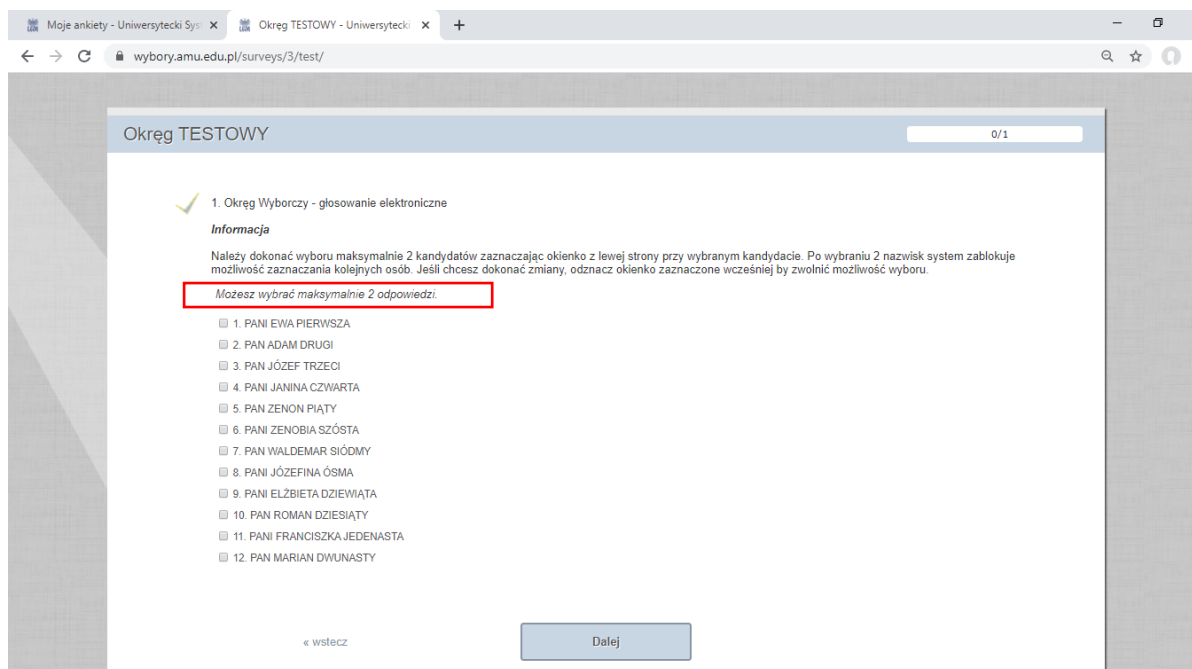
Moje ankiety - Uniwersytecki Sys ×
Okręg TESTOWY - Uniwersytecki ×
+

wybory.amu.edu.pl/surveys/3/test/

Okręg TESTOWY

0/1

1. Okręg Wyborczy - głosowanie elektroniczne

**Informacja**

Należy dokonać wyboru maksymalnie 2 kandydatów zaznaczając okienko z lewej strony przy wybranym kandydacie. Po wybraniu 2 nazwisk system zablokuje możliwość zaznaczania kolejnych osób. Jeśli chcesz dokonać zmiany, odznacz okienko zaznaczone wcześniej by zwolnić możliwość wyboru.

*Możesz wybrać maksymalnie 2 odpowiedzi.*

1. PANI EWA PIERWSZA
2. PAN ADAM DRUGI
3. PAN JÓZEF TRZECI
4. PANI JANINA CZWARTA
5. PAN ZENON PIĄTY
6. PANI ZENOBIA SZÓSTA
7. PAN WALDEMAR SIÓDMY
8. PANI JÓZEFINA ÓSMA
9. PANI ELŻBIETA DZIEWIĄTA
10. PAN ROMAN DZIESIĄTY
11. PANI FRANCISZKA JEDENASTA
12. PAN MARIAN DWUNASTY

« wstecz

Dalej